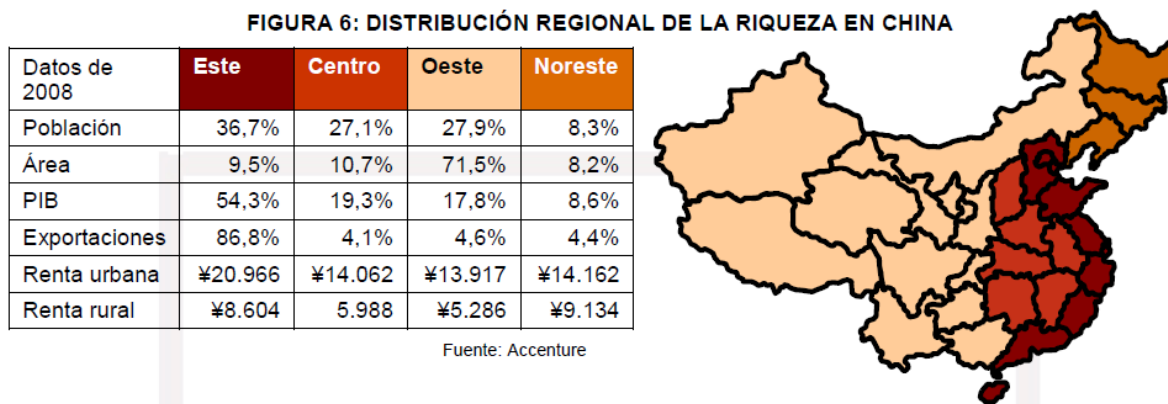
FIGURA 6: DISTRIBUCIÓN REGIONAL DE LA RIQUEZA EN CHINA

| Datos de 2008 | Este | Centro | Oeste | Noreste |
|---|---|---|---|---|
| Población | 36,7% | 27,1% | 27,9% | 8,3% |
| Área | 9,5% | 10,7% | 71,5% | 8,2% |
| PIB | 54,3% | 19,3% | 17,8% | 8,6% |
| Exportaciones | 86,8% | 4,1% | 4,6% | 4,4% |
| Renta urbana | ¥20.966 | ¥14.062 | ¥13.917 | ¥14.162 |
| Renta rural | ¥8.604 | 5.988 | ¥5.286 | ¥9.134 |

Fuente: Accenture